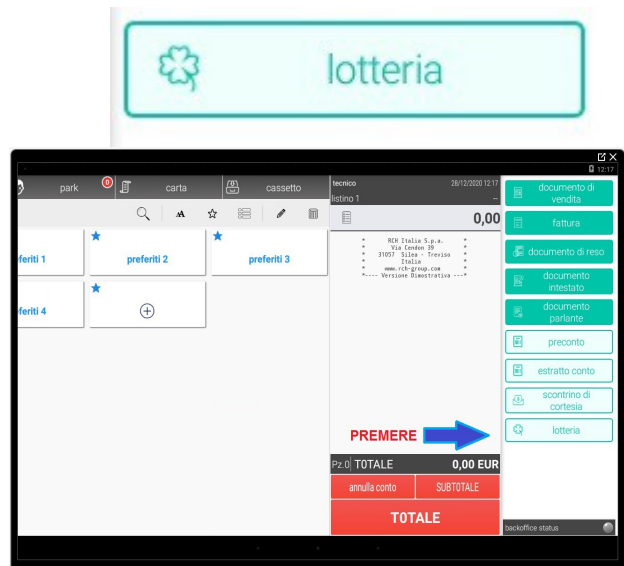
lotteria

12:17

park 0 carta cassetto

feriti 1 preferiti 2 preferiti 3

feriti 4

tecnico 28/12/2020 12:17
listino 1

0,00

RCH Italia S.p.a.
Via Cendon 39
31057 Silea - Treviso
Italia
www.rch-group.com
*---- Versione Dimostrativa ---*

PREMERE

Pz.0 TOTALE 0,00 EUR

annulla conto SUBTOTALE

TOTALE

documento di vendita
fattura
documento di reso
documento intestato
documento parlante
preconto
estratto conto
scontrino di cortesia
lotteria

backoffice status